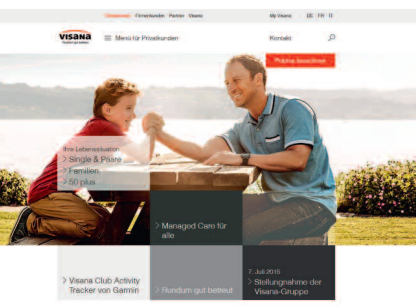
Privatkunden Firmenkunden Partner Visana

My Visana | DE FR IT

visana

Menü für Privatkunden

Kontakt

Prämie berechnen

Ihre Lebenssituation

> Single & Paare

> Familien

> 50 plus

> Managed Care für alle

> Visana Club Activity Tracker von Garmin

> Rundum gut betreut

7. Juli 2015

> Stellungnahme der Visana-Gruppe